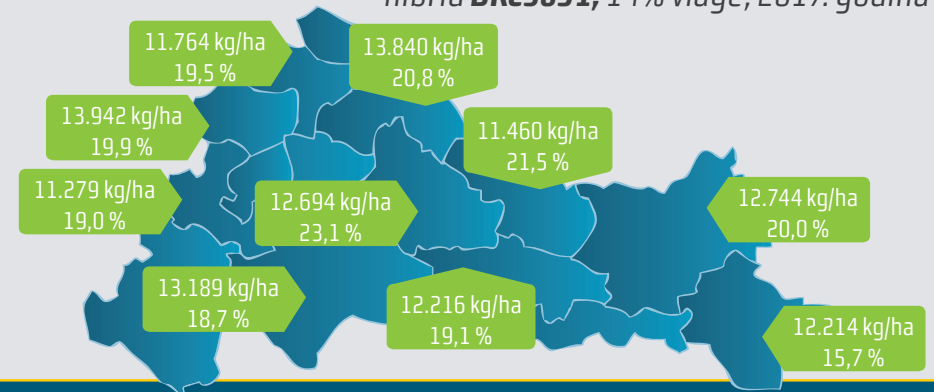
hibrid **DKC5031**, 14% vlage, 2017. godina

11.764 kg/ha
19,5 %

13.840 kg/ha
20,8 %

13.942 kg/ha
19,9 %

11.460 kg/ha
21,5 %

11.279 kg/ha
19,0 %

12.694 kg/ha
23,1 %

12.744 kg/ha
20,0 %

13.189 kg/ha
18,7 %

12.216 kg/ha
19,1 %

12.214 kg/ha
15,7 %